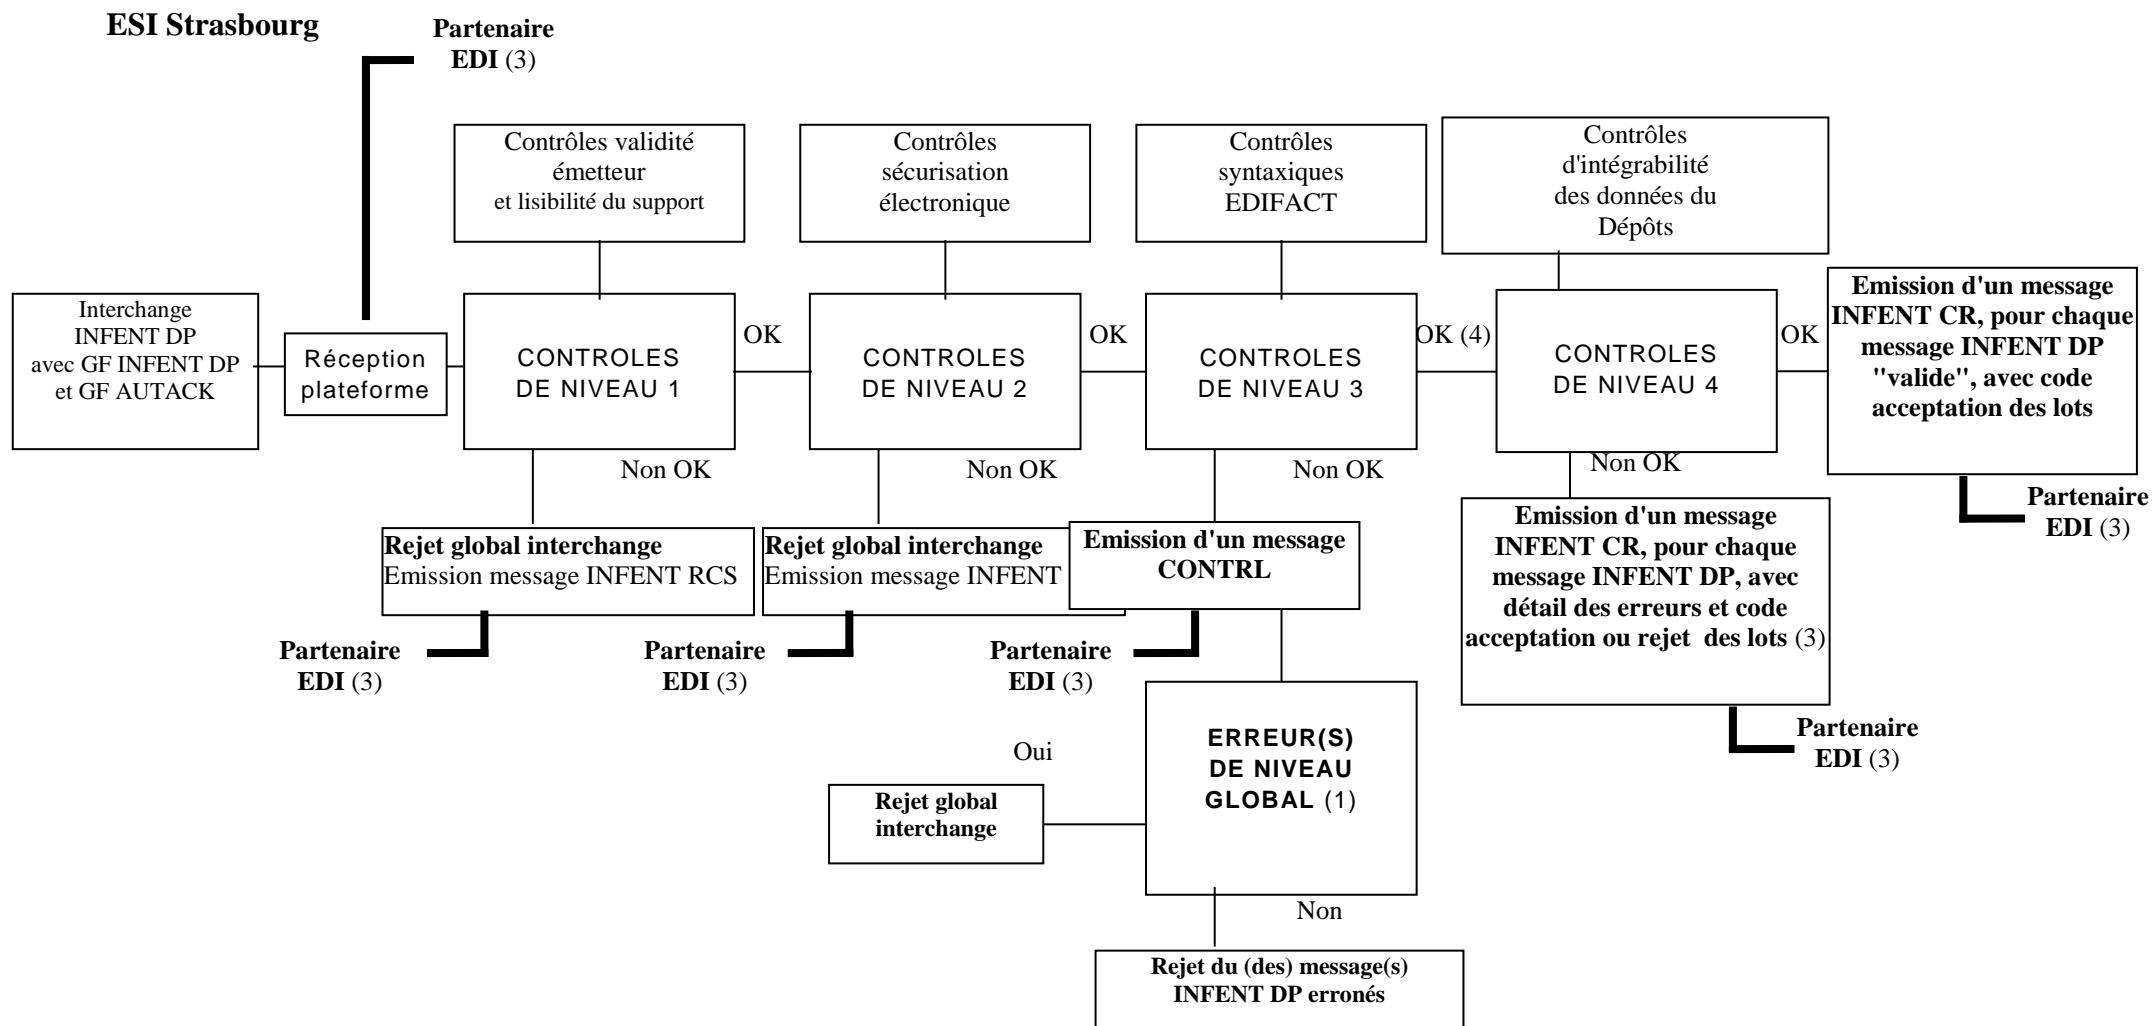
ESI Strasbourg

Partenaire EDI (3)

Contrôles validité émetteur et lisibilité du support

Contrôles sécurisation électronique

Contrôles syntaxiques EDIFACT

Contrôles d'intégrabilité des données du Dépôts

Interchange INFENT DP avec GF INFENT DP et GF AUTACK

Réception plateforme

CONTROLES DE NIVEAU 1

OK

CONTROLES DE NIVEAU 2

OK

CONTROLES DE NIVEAU 3

OK (4)

CONTROLES DE NIVEAU 4

OK

Emission d'un message INFENT CR, pour chaque message INFENT DP "valide", avec code acceptation des lots

Non OK

Non OK

Non OK

Non OK

Partenaire EDI (3)

Rejet global interchange
Emission message INFENT RCS

Rejet global interchange
Emission message INFENT

Emission d'un message CONTRL

Emission d'un message INFENT CR, pour chaque message INFENT DP, avec détail des erreurs et code acceptation ou rejet des lots (3)

Partenaire EDI (3)

Partenaire EDI (3)

Partenaire EDI (3)

Partenaire EDI (3)

Oui

ERREUR(S) DE NIVEAU GLOBAL (1)

Rejet global interchange

Non

Rejet du (des) message(s) INFENT DP erronés